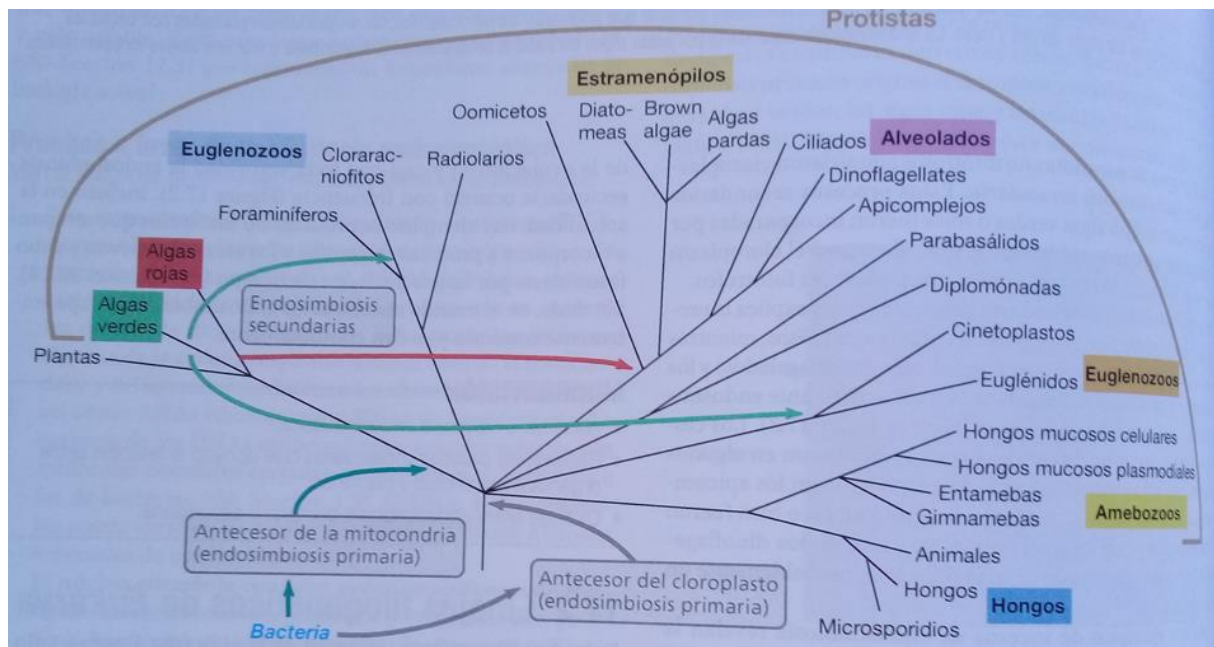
Protistas

Estramenópilos

Oomicetos

Diatomeas

Brown algae

Algas pardas

Ciliados

Alveolados

Euglenozoos

Cloraracniofitos

Radiolarios

Dinoflagellates

Apicomplejos

Foraminíferos

Parabasálidos

Algas rojas

Endosimbiosis secundarias

Diplomónadas

Algas verdes

Cinetoplastos

Plantas

Euglénidos

Euglenozoos

Hongos mucosos celulares

Hongos mucosos plasmodiales

Entamebas

Gimnamebas

Amebozoos

Antecesor de la mitocondria (endosimbiosis primaria)

Animales

Antecesor del cloroplasto (endosimbiosis primaria)

Hongos

Hongos

Bacteria

Microsporidios